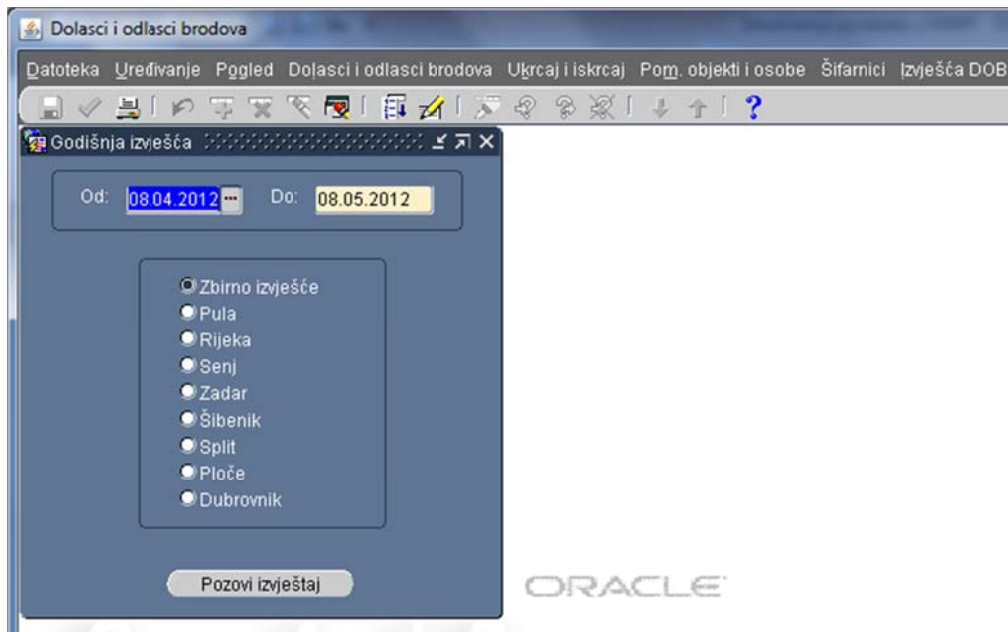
Dolasci i odlasci brodova

Datoteka Uređivanje Pogled Dolasci i odlasci brodova Ukrcaj i iskrcaj Pom. objekti i osobe Šifarnici Izvješća DOB

?

Godišnja izvješća

Od: 08.04.2012 Do: 08.05.2012

Zbirno izvješće
Pula
Rijeka
Senj
Zadar
Šibenik
Split
Ploče
Dubrovnik

Pozovi izvještaj

ORACLE